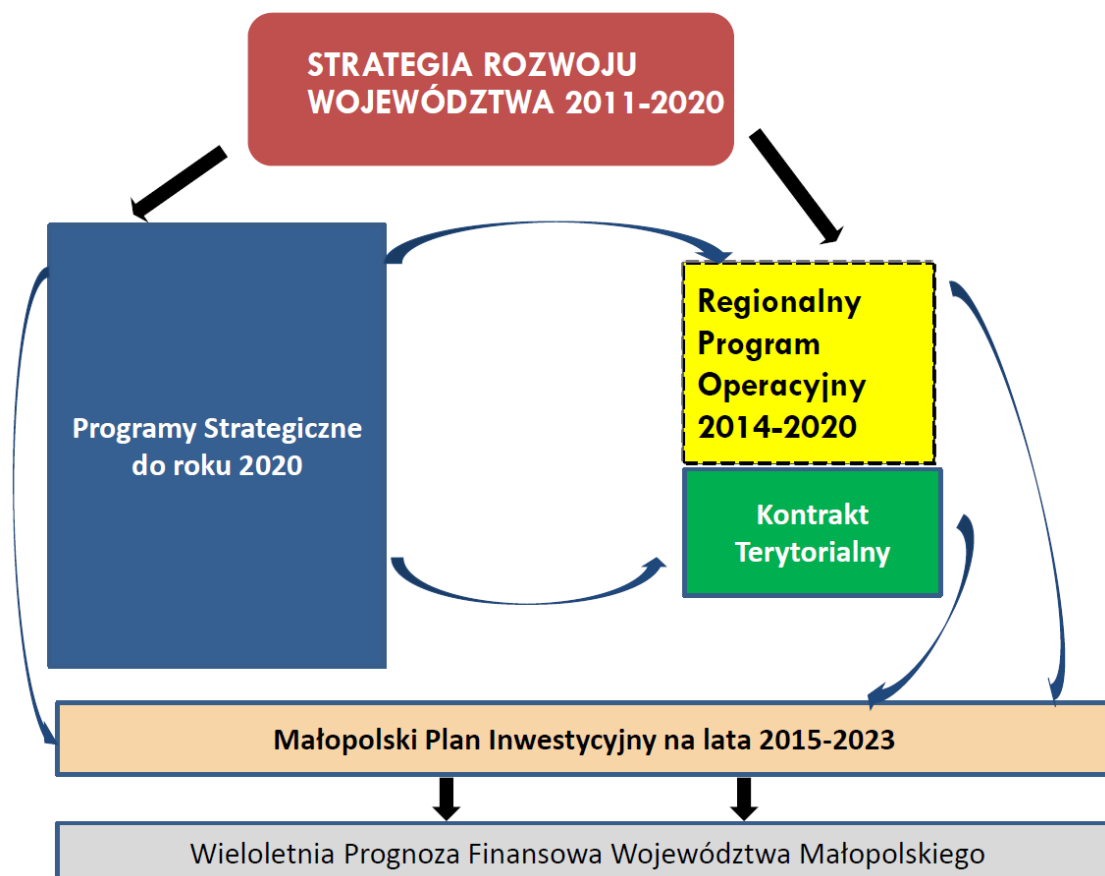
STRATEGIA ROZWOJU WOJEWÓDZTWA 2011-2020

Programy Strategiczne do roku 2020

Regionalny Program Operacyjny 2014-2020

Kontrakt Terytorialny

Małopolski Plan Inwestycyjny na lata 2015-2023

Wieloletnia Prognoza Finansowa Województwa Małopolskiego